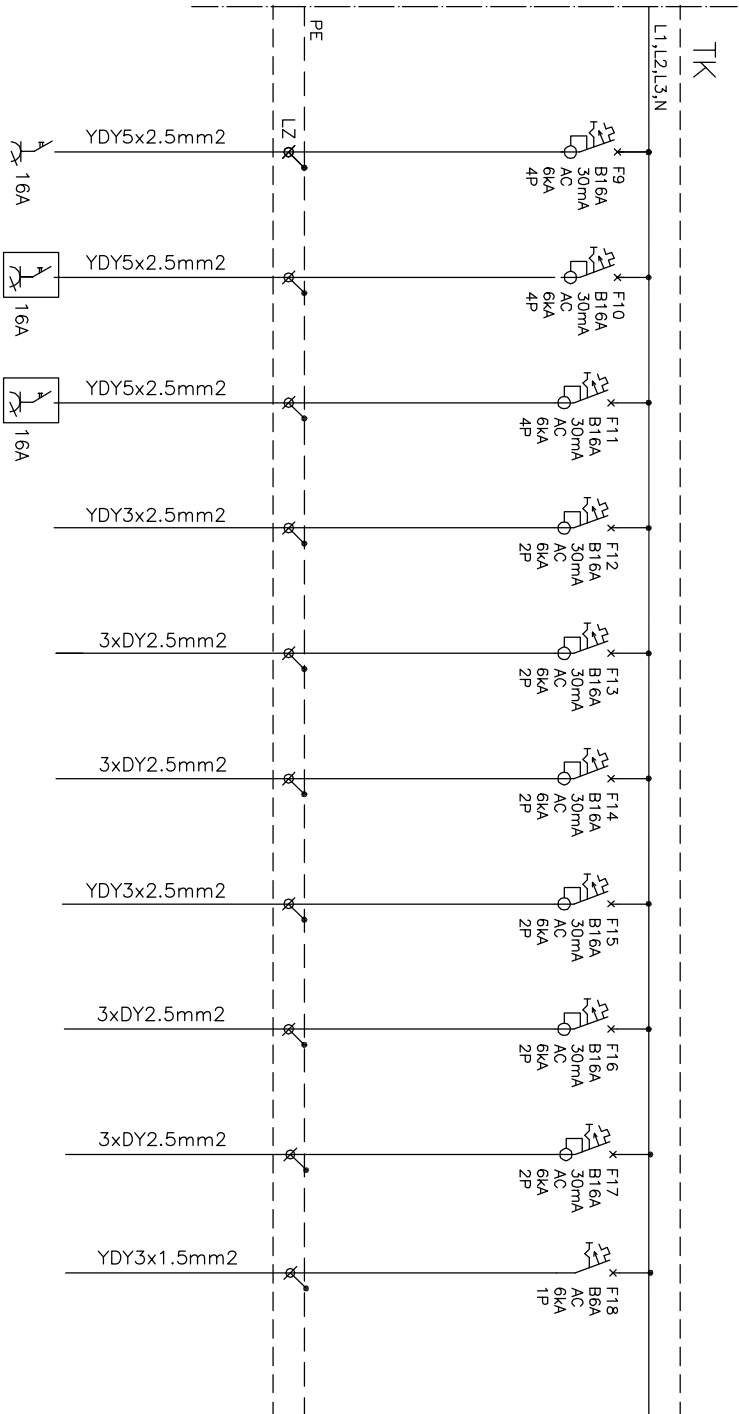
TK

L1,L2,L3,N

PE

LZ

16A

YDY5x2.5mm2

F9
B16A
30mA
AC
6kA
4P

16A

YDY5x2.5mm2

F10
B16A
30mA
AC
6kA
4P

16A

YDY5x2.5mm2

F11
B16A
30mA
AC
6kA
4P

YDY3x2.5mm2

F12
B16A
30mA
AC
6kA
2P

3xDY2.5mm2

F13
B16A
30mA
AC
6kA
2P

3xDY2.5mm2

F14
B16A
30mA
AC
6kA
2P

YDY3x2.5mm2

F15
B16A
30mA
AC
6kA
2P

3xDY2.5mm2

F16
B16A
30mA
AC
6kA
2P

3xDY2.5mm2

F17
B16A
30mA
AC
6kA
2P

YDY3x1.5mm2

F18
B6A
AC
6kA
1P